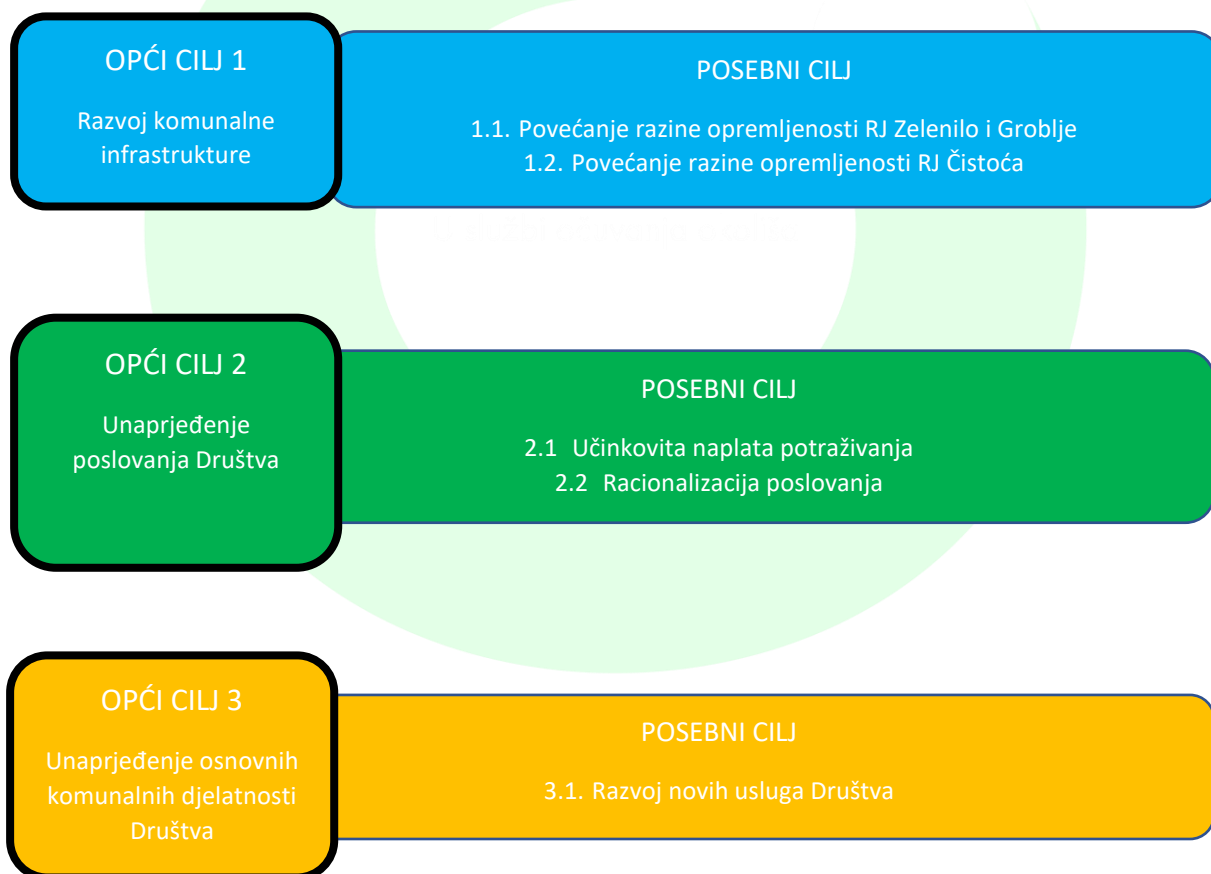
OPĆI CILJ 1

Razvoj komunalne infrastrukture

POSEBNI CILJ

1.1. Povećanje razine opremljenosti RJ Zelenilo i Groblje
1.2. Povećanje razine opremljenosti RJ Čistoća

OPĆI CILJ 2

Unaprjeđenje poslovanja Društva

POSEBNI CILJ

2.1 Učinkovita naplata potraživanja
2.2 Racionalizacija poslovanja

OPĆI CILJ 3

Unaprjeđenje osnovnih komunalnih djelatnosti Društva

POSEBNI CILJ

3.1. Razvoj novih usluga Društva